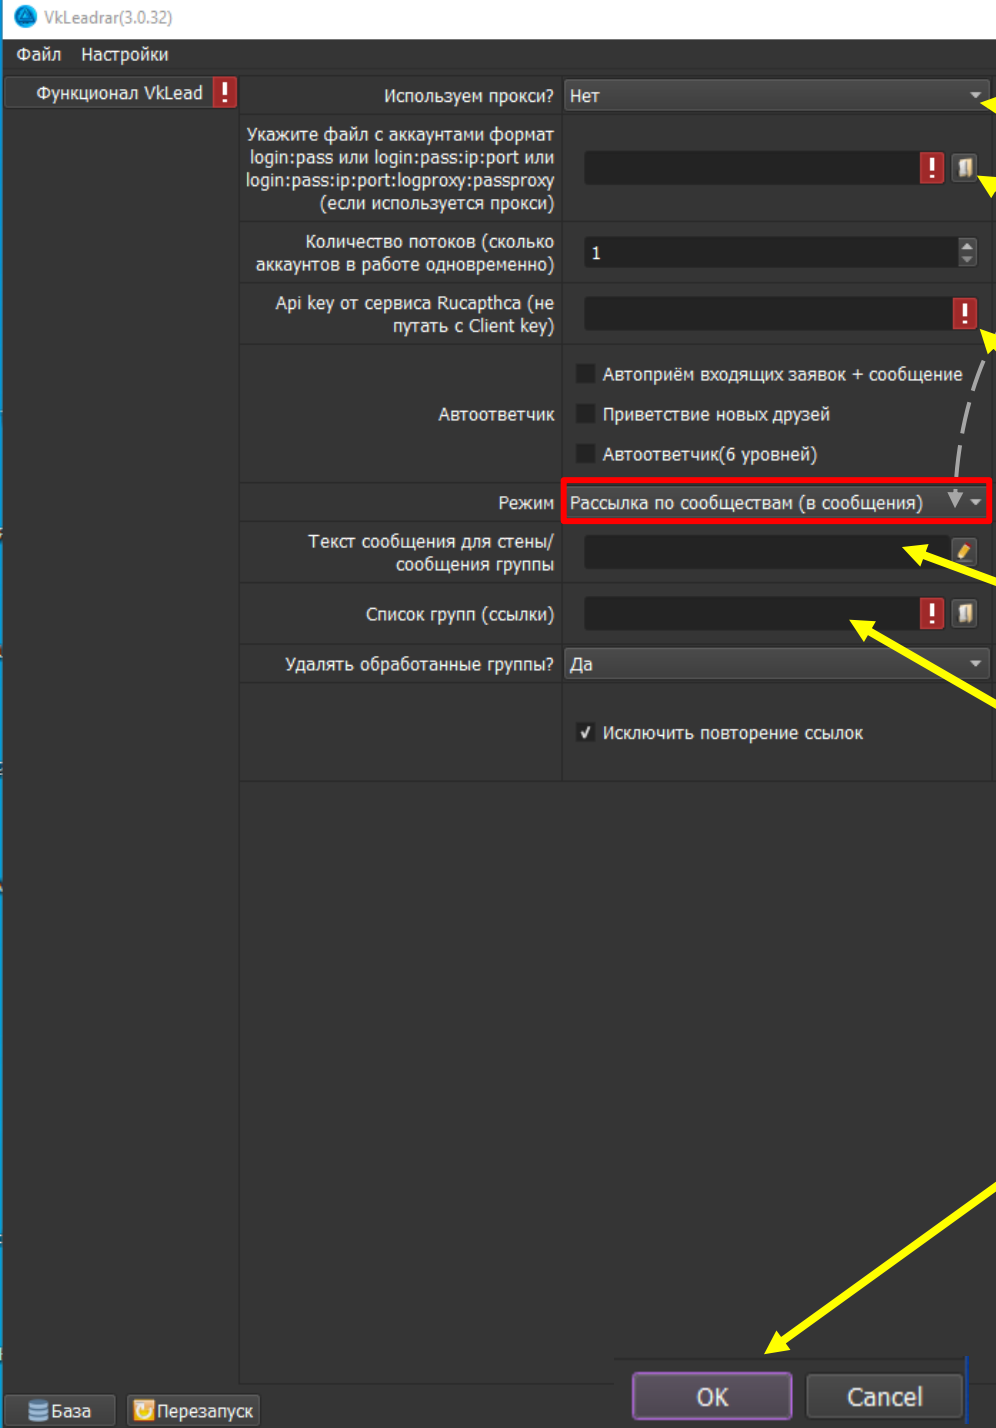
VkLeadrar(3.0.32)

Файл Настройки

Функционал VkLead

Используем прокси? Нет

Укажите файл с аккаунтами формат login:pass или login:pass:ip:port или login:pass:ip:port:logproxy:passproxy (если используется прокси)

Количество потоков (сколько аккаунтов в работе одновременно) 1

Api key от сервиса Rucapthca (не путать с Client key)

Автоответчик

Автоприём входящих заявок + сообщение

Приветствие новых друзей

Автоответчик(6 уровней)

Режим Рассылка по сообществам (в сообщения)

Текст сообщения для стены/сообщения группы

Список групп (ссылки)

Удалять обработанные группы? Да

Исключить повторение ссылок

База Перезапуск

OK Cancel